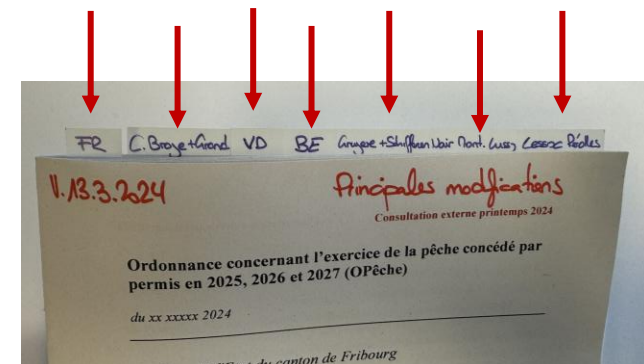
FR C. Broye + Grand VD BE Gruyère + Singine Noir Mont. Lues Lacs Préalpes

V. 13.3.2024

Principales modifications

Consultation externe printemps 2024

Ordonnance concernant l'exercice de la pêche concédé par permis en 2025, 2026 et 2027 (OPêche)

du xx xxxxx 2024

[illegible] du canton de Fribourg